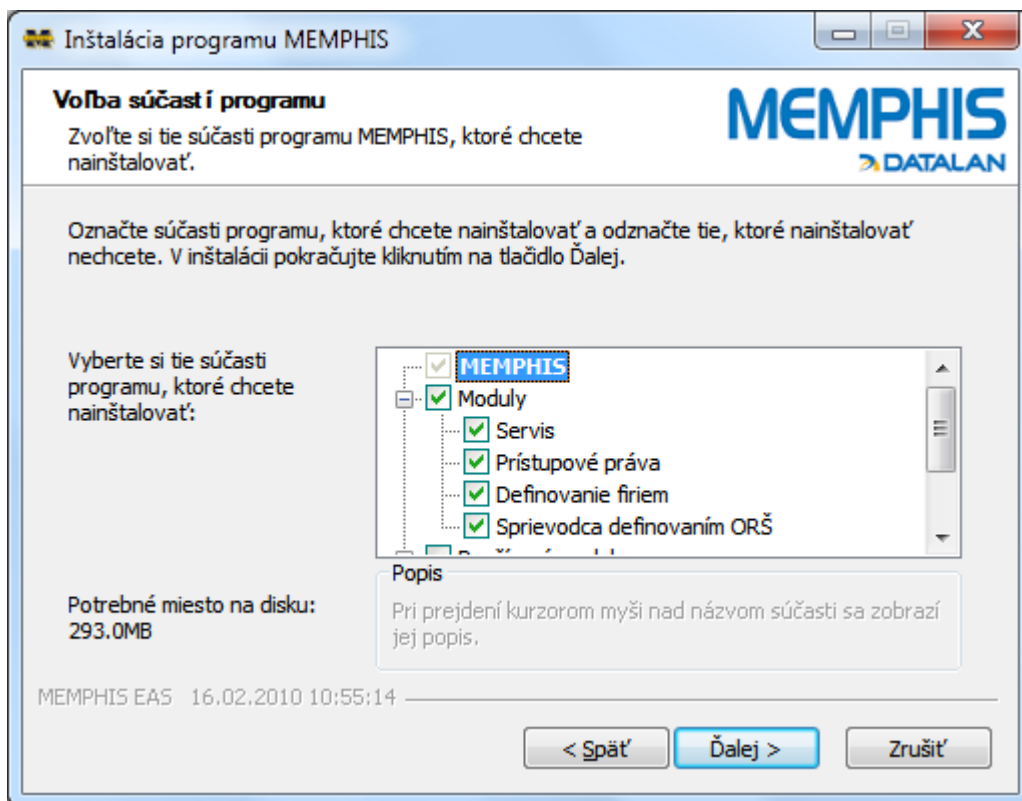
Inštalácia programu MEMPHIS

Voľba súčastí programu

Zvoľte si tie súčasti programu MEMPHIS, ktoré chcete nainštalovať.

MEMPHIS
DATALAN

Označte súčasti programu, ktoré chcete nainštalovať a odznačte tie, ktoré nainštalovať nechcete. V inštalácii pokračujte kliknutím na tlačidlo Ďalej.

Vyberte si tie súčasti programu, ktoré chcete nainštalovať:

MEMPHIS
Moduly
Servis
Prístupové práva
Definovanie firiem
Sprievodca definovaním ORŠ
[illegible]

Popis
Pri prejdení kurzorom myši nad názvom súčasti sa zobrazí jej popis.

Potrebné miesto na disku:
293.0MB

MEMPHIS EAS 16.02.2010 10:55:14

< Späť
Ďalej >
Zrušiť